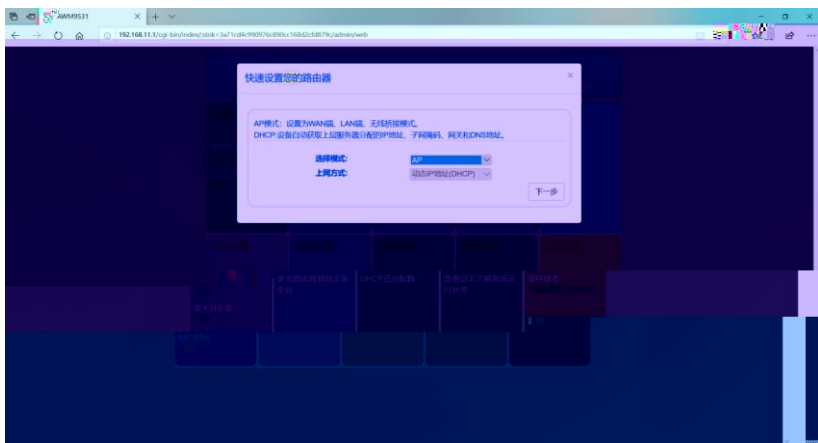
AWM9531

192.168.11.1/cgi-bin/index/stok=3a71cd4c990976c890cc168d2cfd879c/admin/web

快速设置您的路由器

×

AP模式：设置为WAN端、LAN端、无线桥接模式。
DHCP:设备自动获取上层服务器分配的IP地址、子网掩码、网关和DNS地址。

选择模式: AP

上网方式: 动态IP地址(DHCP)

下一步

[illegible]